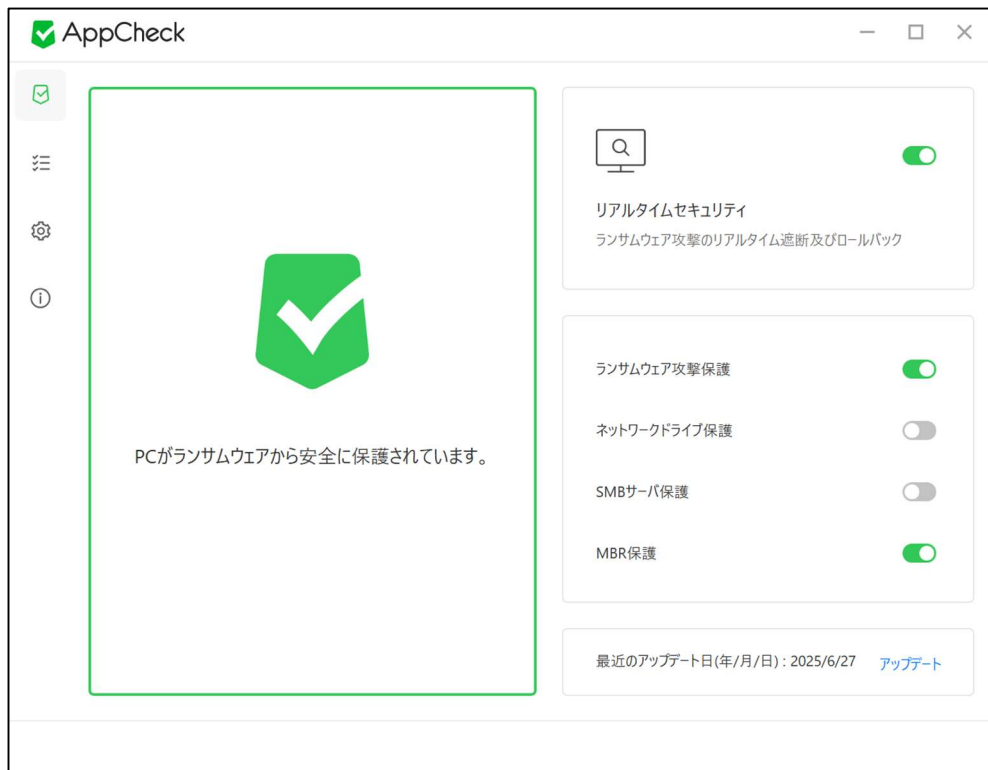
AppCheck

PCがランサムウェアから安全に保護されています。

リアルタイムセキュリティ
ランサムウェア攻撃のリアルタイム遮断及びロールバック

ランサムウェア攻撃保護
ネットワークドライブ保護
SMBサーバ保護
MBR保護

最近のアップデート日(年/月/日) : 2025/6/27 アップデート